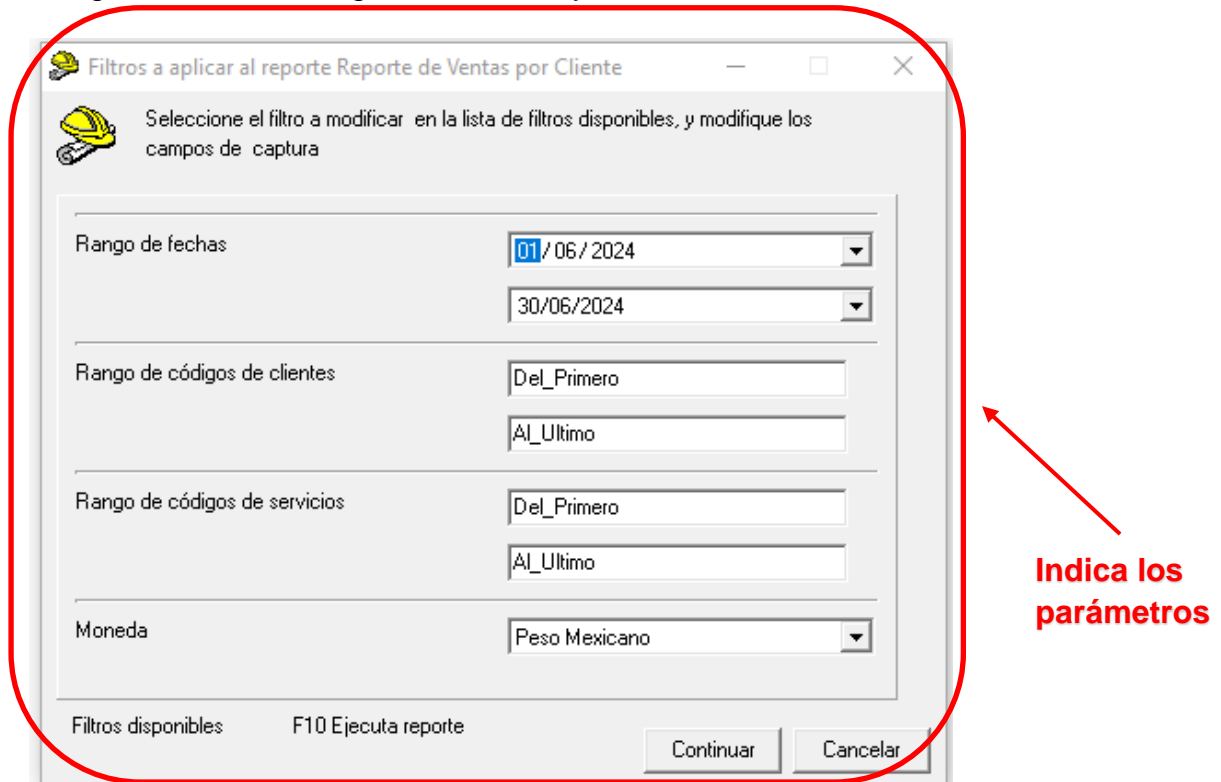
Filtros a aplicar al reporte Reporte de Ventas por Cliente

Seleccione el filtro a modificar en la lista de filtros disponibles, y modifique los campos de captura

Rango de fechas
01/ 06/ 2024
30/06/2024

Rango de códigos de clientes
Del_Primero
Al_Ultimo

Rango de códigos de servicios
Del_Primero
Al_Ultimo

Moneda
Peso Mexicano

Filtros disponibles F10 Ejecuta reporte

Continuar Cancelar

Indica los parámetros